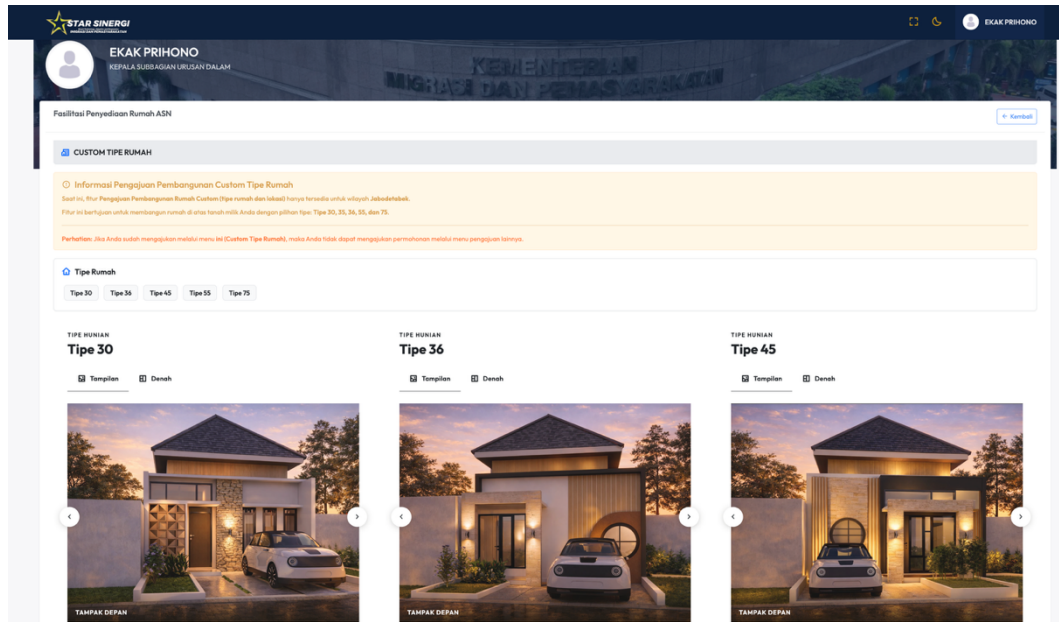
STAR SINERGI

EKAK PRIHONO

EKAK PRIHONO
KEPALA SUBBAGIAN URUSAN DALAM

KEMENTERIAN
MIGRASI DAN PEMASYARAKATAN

Fasilitasi Penyediaan Rumah ASN

← Kembali

CUSTOM TIPE RUMAH

Informasi Pengajuan Pembangunan Custom Tipe Rumah

Saat ini, fitur Pengajuan Pembangunan Rumah Custom (tipe rumah dan lokasi) hanya tersedia untuk wilayah Jabodetabek.

Fitur ini bertujuan untuk membangun rumah di atas tanah milik Anda dengan pilihan tipe: Tipe 30, 35, 36, 55, dan 75.

Perhatian: Jika Anda sudah mengajukan melalui menu ini (Custom Tipe Rumah), maka Anda tidak dapat mengajukan permohonan melalui menu pengajuan lainnya.

Tipe Rumah

Tipe 30 Tipe 36 Tipe 45 Tipe 55 Tipe 75

TIPE HUNIAN
Tipe 30

Tampilan Denah

TAMPAK DEPAN

TIPE HUNIAN
Tipe 36

Tampilan Denah

TAMPAK DEPAN

TIPE HUNIAN
Tipe 45

Tampilan Denah

TAMPAK DEPAN